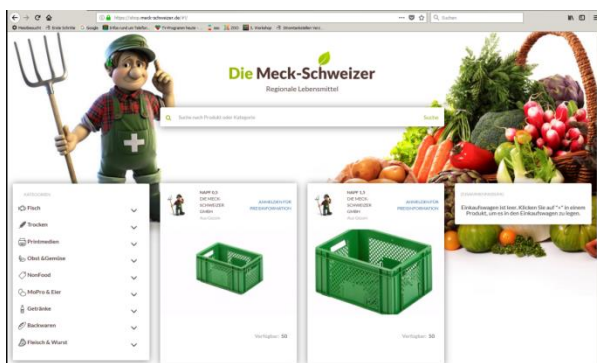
https://shop.meck-schweizer.de/#/

Meistbesucht Erste Schritte Google Infos rund um Telefon... TV-Programm heute - ... 2000 2. Workshop Stromanbieter Vert...

Suchen

Die Meck-Schweizer

Regionale Lebensmittel

Suche nach Produkt oder Kategorie

Suche

KATEGORIEN

Fisch

Trocken

Printmedien

Obst &Gemüse

NonFood

MoPro & Eier

Getränke

Backwaren

Fleisch & Wurst

NAPF 0,5
DIE MECK-SCHWEIZER GMBH

ANFRAGEN FÜR PREISINFORMATION

Verfügbar: 50

NAPF 1,5
DIE MECK-SCHWEIZER GMBH

ANFRAGEN FÜR PREISINFORMATION

Verfügbar: 50

EINKAUFSWAGEN

Einkaufswagen ist leer. Klicken Sie auf "+" in einem Produkt, um es in den Einkaufswagen zu legen.